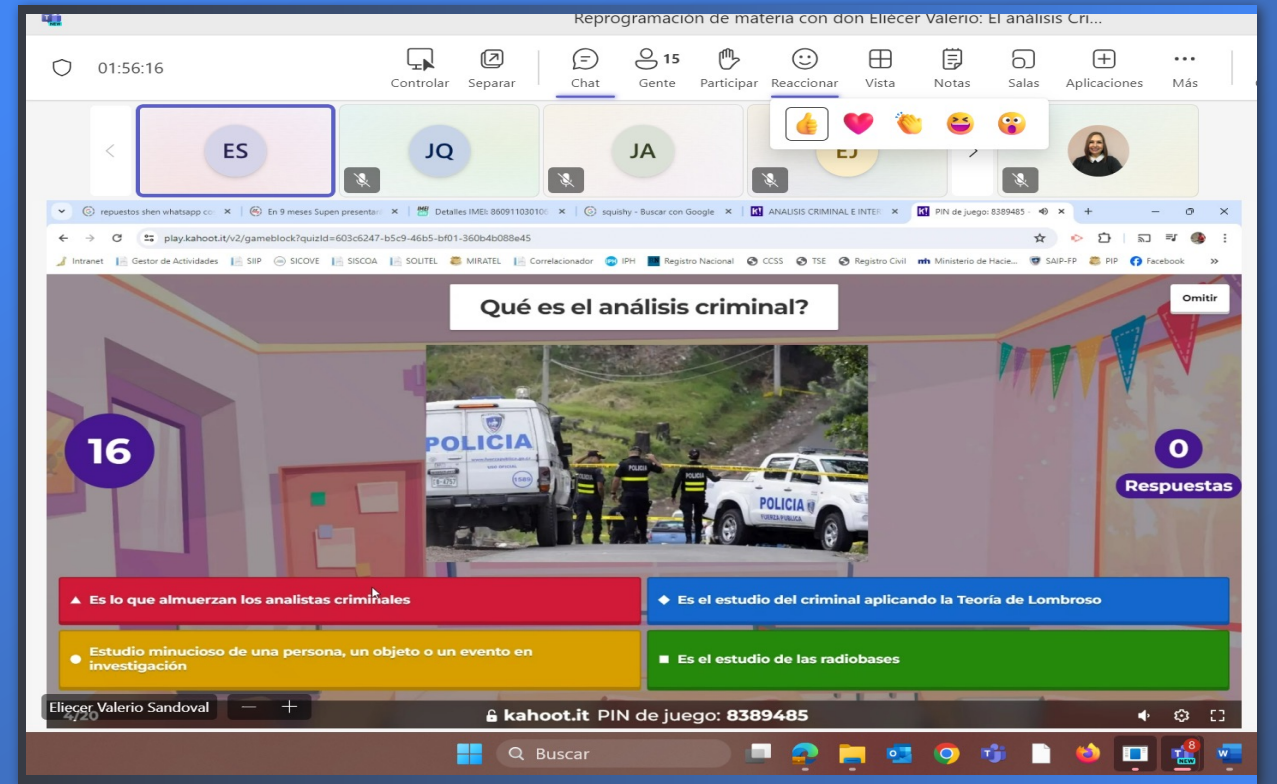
Reprogramación de materia con don Eliécer Valerio: El análisis Cri...

01:56:16

Controlar Separar Chat 15 Gente Participar Reaccionar Vista Notas Salas Aplicaciones Más

ES JQ JA EJ

repuestos shen whatsapp co | En 9 meses Supen presenta | Detalles IMEI: 86091103010 | squishy - Buscar con Google | ANALISIS CRIMINAL E INTER | PIN de juego: 8389485

play.kahoot.it/v2/gameblock?quizId=603c6247-b5c9-46b5-bf01-360b4b088e45

Intranet | Gestor de Actividades | SIIP | SICOVE | SISCOA | SOLITEL | MIRATEL | Correlacionador | IPH | Registro Nacional | CCSS | TSE | Registro Civil | Ministerio de Hacie... | SAIP-FP | PIP | Facebook

Qué es el análisis criminal?

Omitir

16

0
Respuestas

POLICIA

POLICIA

Es lo que almuerzan los analistas criminales

Es el estudio del criminal aplicando la Teoría de Lombroso

Estudio minucioso de una persona, un objeto o un evento en investigación

Es el estudio de las radiobases

Eliecer Valerio Sandoval

4/20

kahoot.it PIN de juego: 8389485

Buscar

8